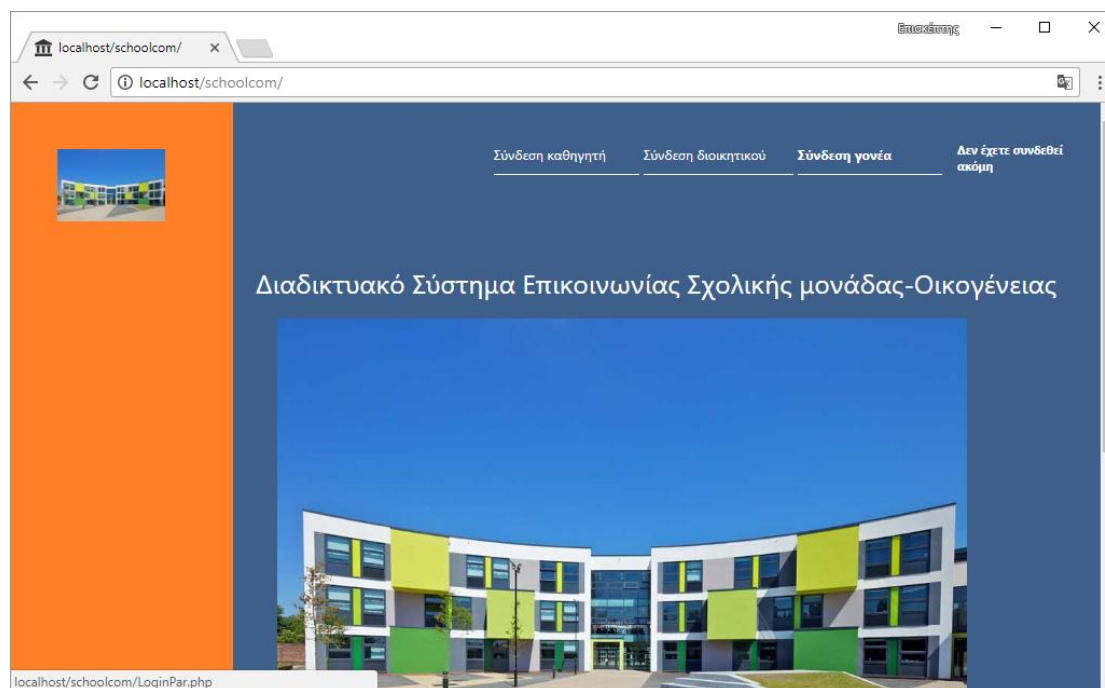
localhost/schoolcom/

Επισκέπτης

localhost/schoolcom/

Σύνδεση καθηγητή

Σύνδεση διοικητικού

Σύνδεση γονέα

Δεν έχετε συνδεθεί ακόμη

Διαδικτυακό Σύστημα Επικοινωνίας Σχολικής μονάδας-Οικογένειας

localhost/schoolcom/LoginPar.php